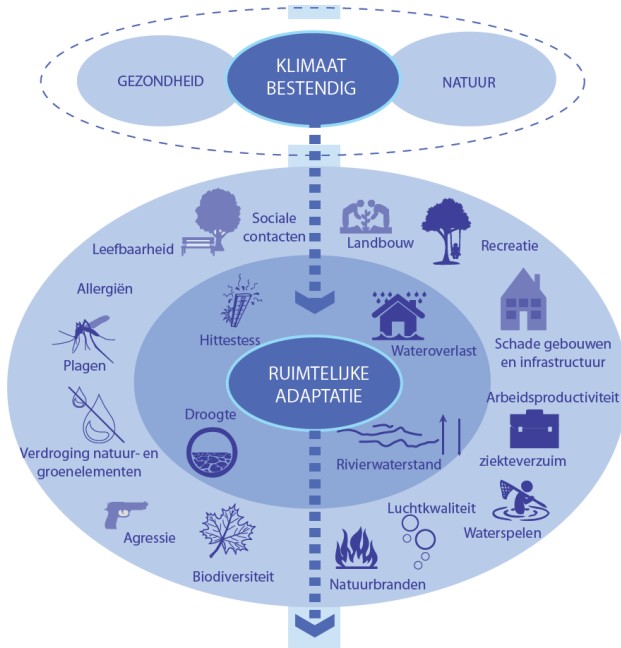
GEZONDHEID

KLIMAAT BESTENDIG

NATUUR

Leefbaarheid

Sociale contacten

Landbouw

Recreatie

Allergiën

Hittestess

Wateroverlast

Schade gebouwen en infrastructuur

Plagen

RUIMTELIJKE ADAPTATIE

Arbeidsproductiviteit

Droogte

Verdroging natuur- en groenelementen

Rivierwaterstand

ziekteverzuim

Luchtkwaliteit

Waterspelen

Agressie

Biodiversiteit

Natuurbranden